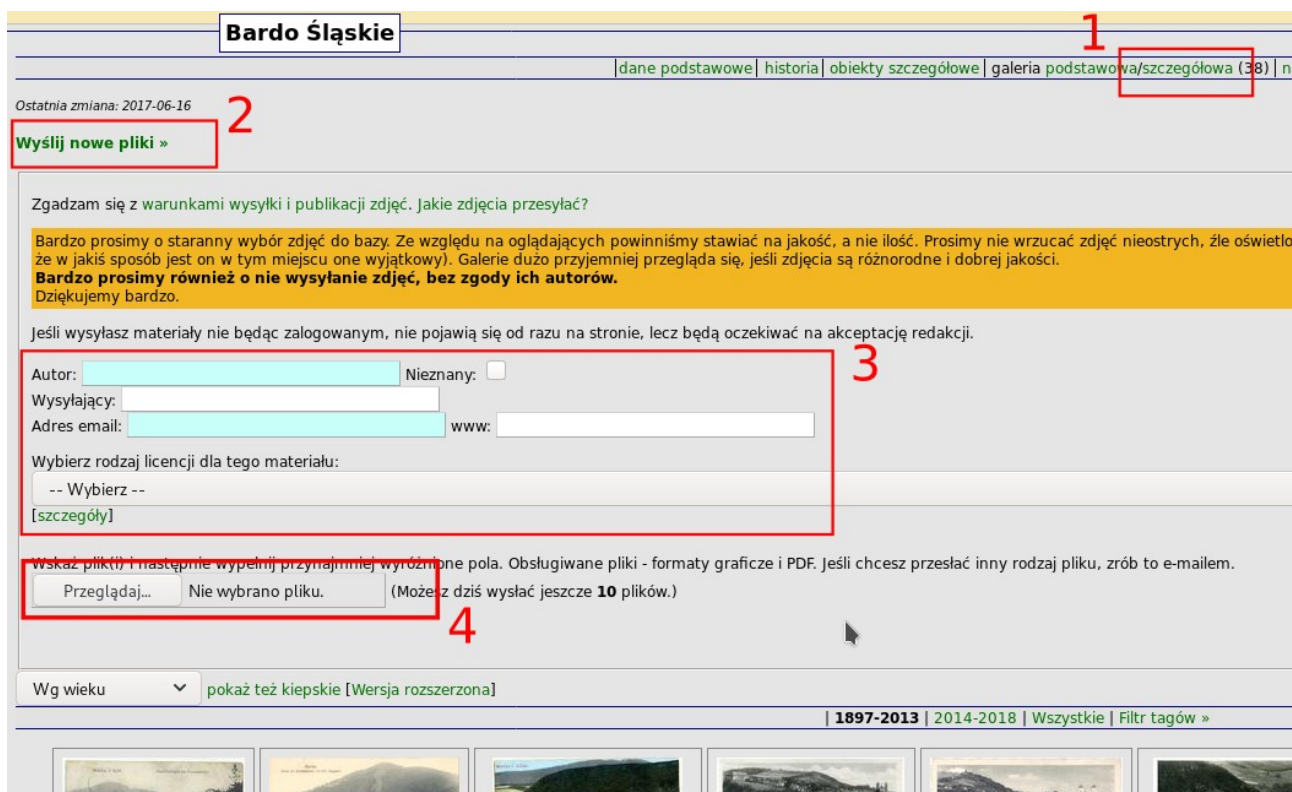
Bardo Śląskie

1

|dane podstawowe | historia | obiekty szczegółowe | galeria podstawowa/szczegółowa (38) | n

Ostatnia zmiana: 2017-06-16

2

Wyślij nowe pliki »

Zgadzam się z warunkami wysyłki i publikacji zdjęć. Jakie zdjęcia przesyłać?

Bardzo prosimy o staranny wybór zdjęć do bazy. Ze względu na oglądających powinniśmy stawiać na jakość, a nie ilość. Prosimy nie wrzucać zdjęć nieostrych, źle oświetlo że w jakiś sposób jest on w tym miejscu one wyjątkowy). Galerie dużo przyjemniej przegląda się, jeśli zdjęcia są różnorodne i dobrej jakości.
**Bardzo prosimy również o nie wysyłanie zdjęć, bez zgody ich autorów.**
Dziękujemy bardzo.

Jeśli wysyłasz materiały nie będąc zalogowanym, nie pojawią się od razu na stronie, lecz będą oczekiwać na akceptację redakcji.

3

Autor: Nieznany:
Wysyłający:
Adres email: www:

Wybierz rodzaj licencji dla tego materiału:
-- Wybierz --
[szczegóły]

Wskaż plik(i) i następnie wypełnij przynajmniej wyróżnione pola. Obsługiwane pliki - formaty graficze i PDF. Jeśli chcesz przesłać inny rodzaj pliku, zrób to e-mailem.
Przeglądaj... Nie wybrano pliku. (Możesz dziś wysłać jeszcze **10** plików.)

4

Wg wieku pokaż też kiepskie [Wersja rozszerzona]

| **1897-2013** | 2014-2018 | Wszystkie | Filtr tagów »